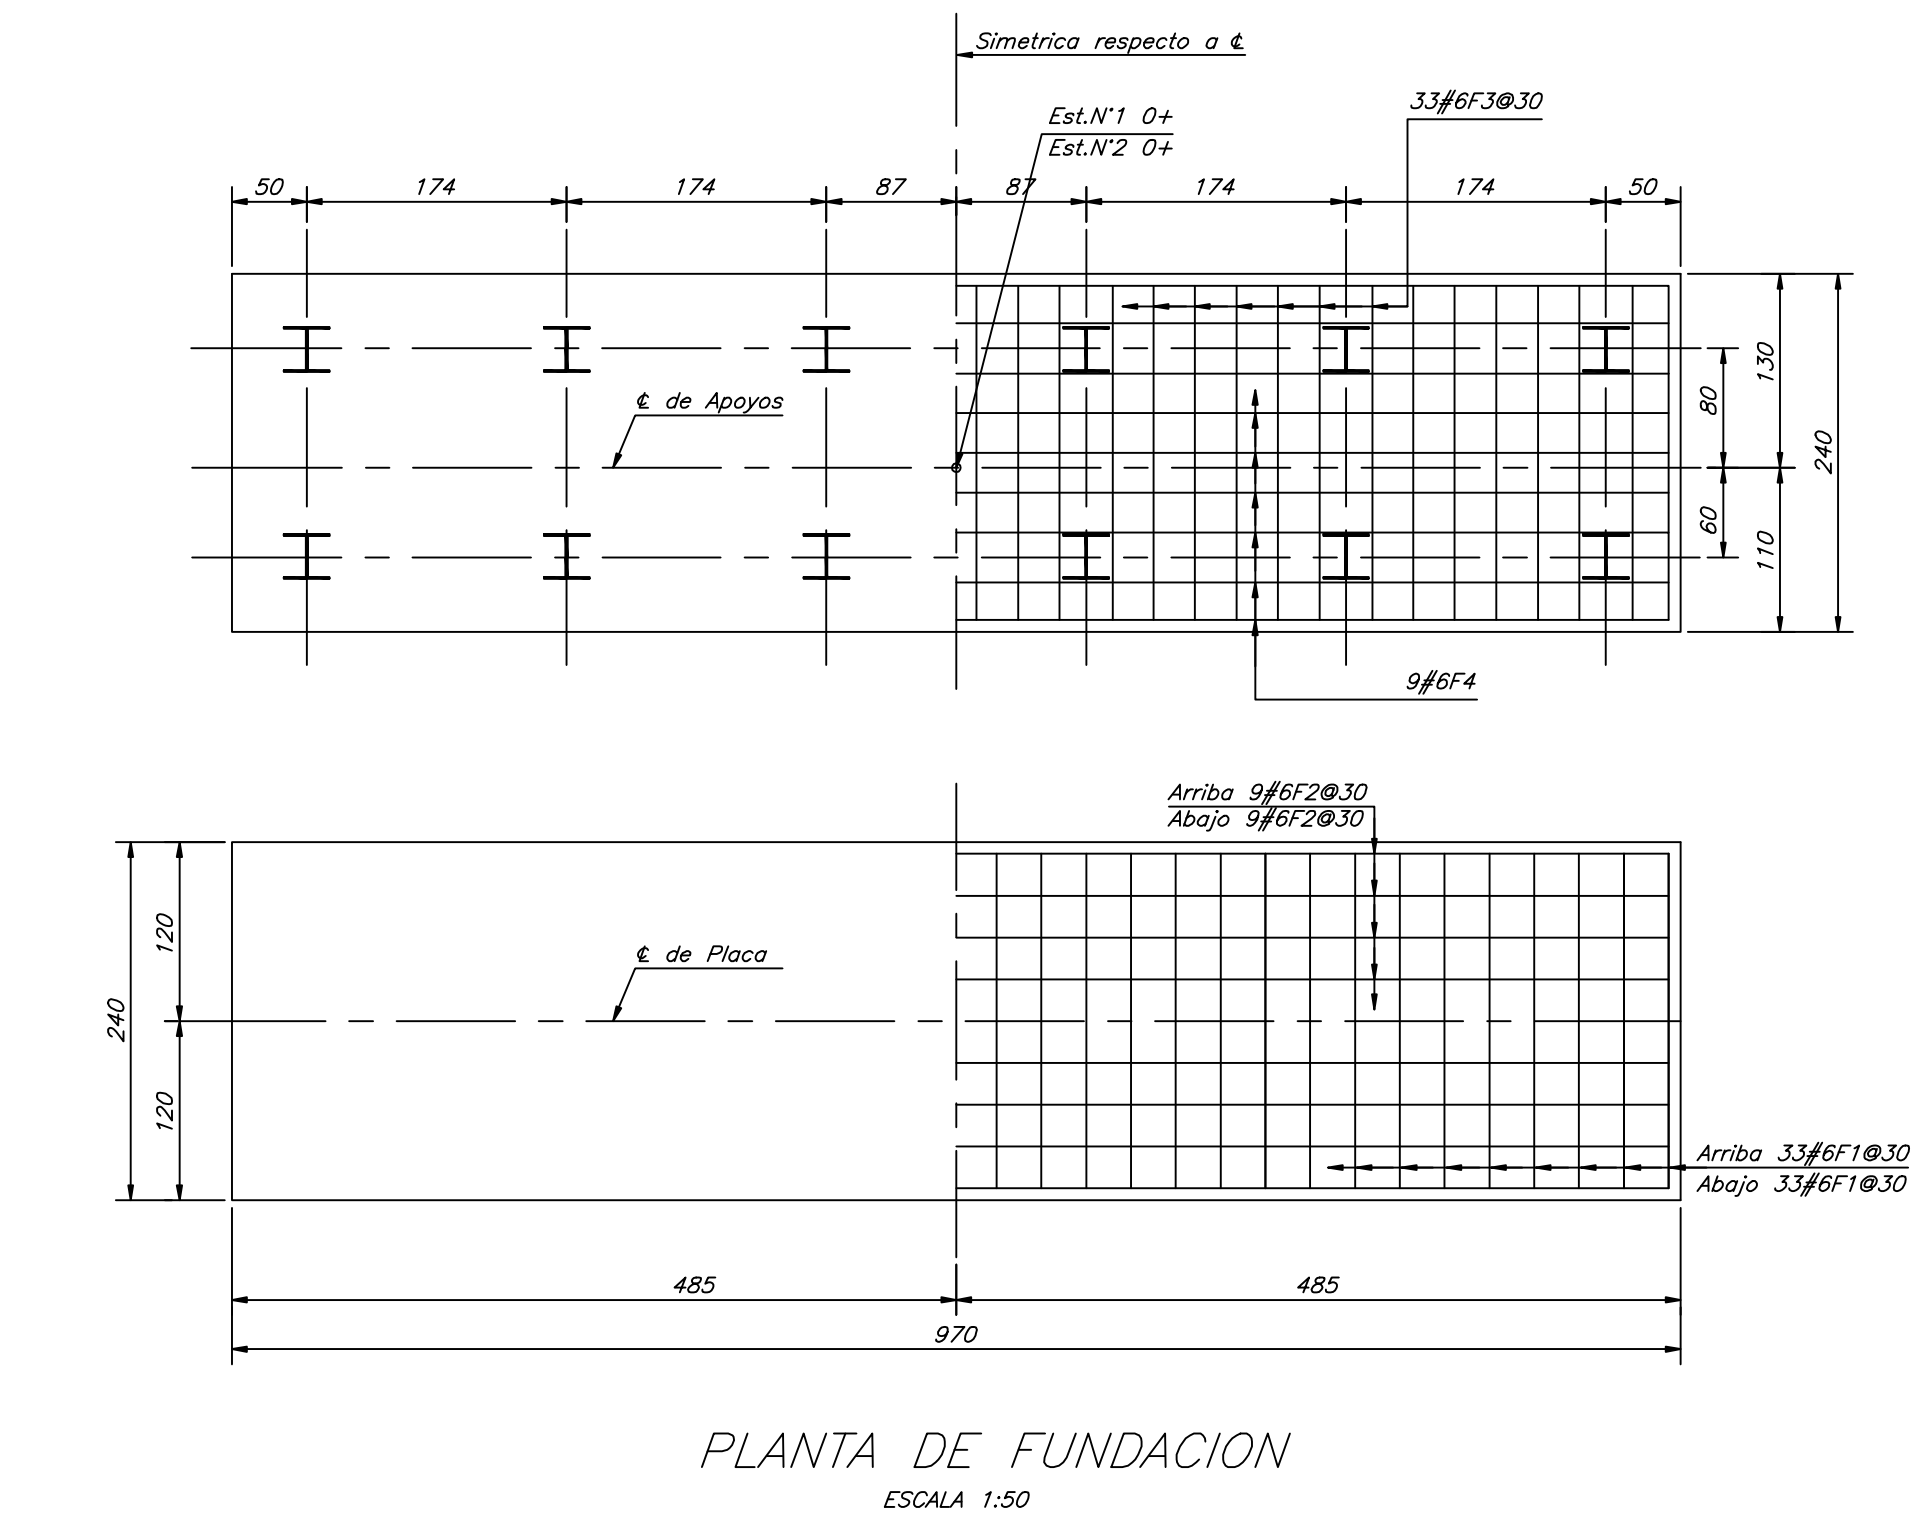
Simetrica respecto a ℄

Est.N°1 0+
Est.N°2 0+

33#6F3@30

50 174 174 87 87 174 174 50

℄ de Apoyos

80
60
130
110
240

9#6F4

Arriba 9#6F2@30
Abajo 9#6F2@30

120
120
240

℄ de Placa

Arriba 33#6F1@30
Abajo 33#6F1@30

485 485
970

PLANTA DE FUNDACION
ESCALA 1:50